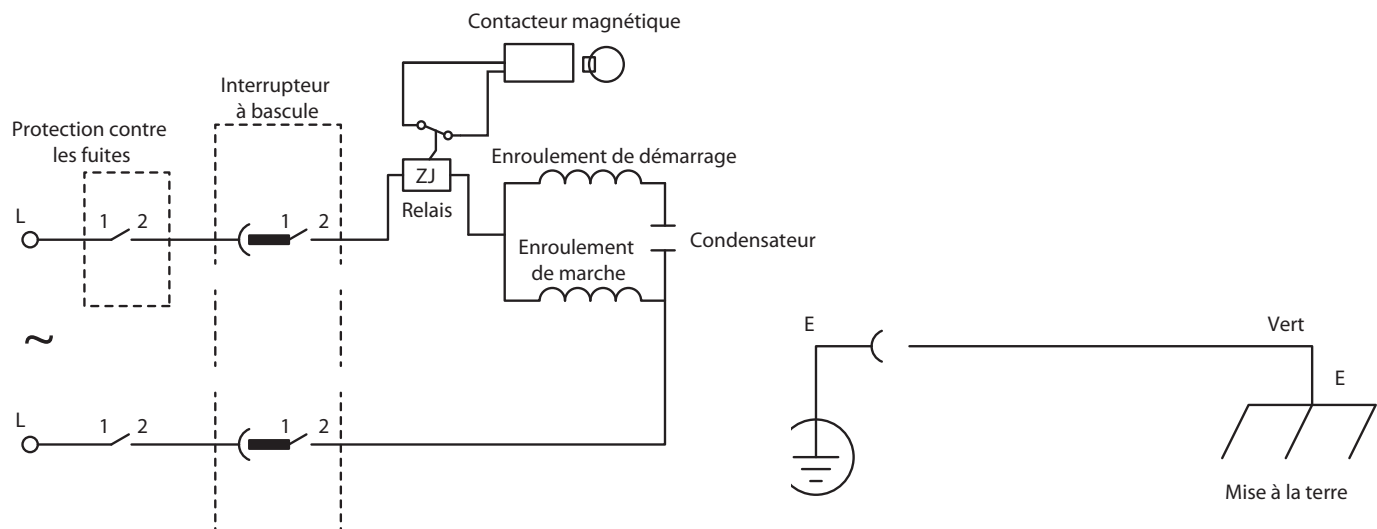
Contacteur magnétique

Interrupteur à bascule

Protection contre les fuites

ZJ

Relais

Enroulement de démarrage

Condensateur

Enroulement de marche

L

1

2

1

2

~

L

1

2

1

2

E

Vert

E

Mise à la terre